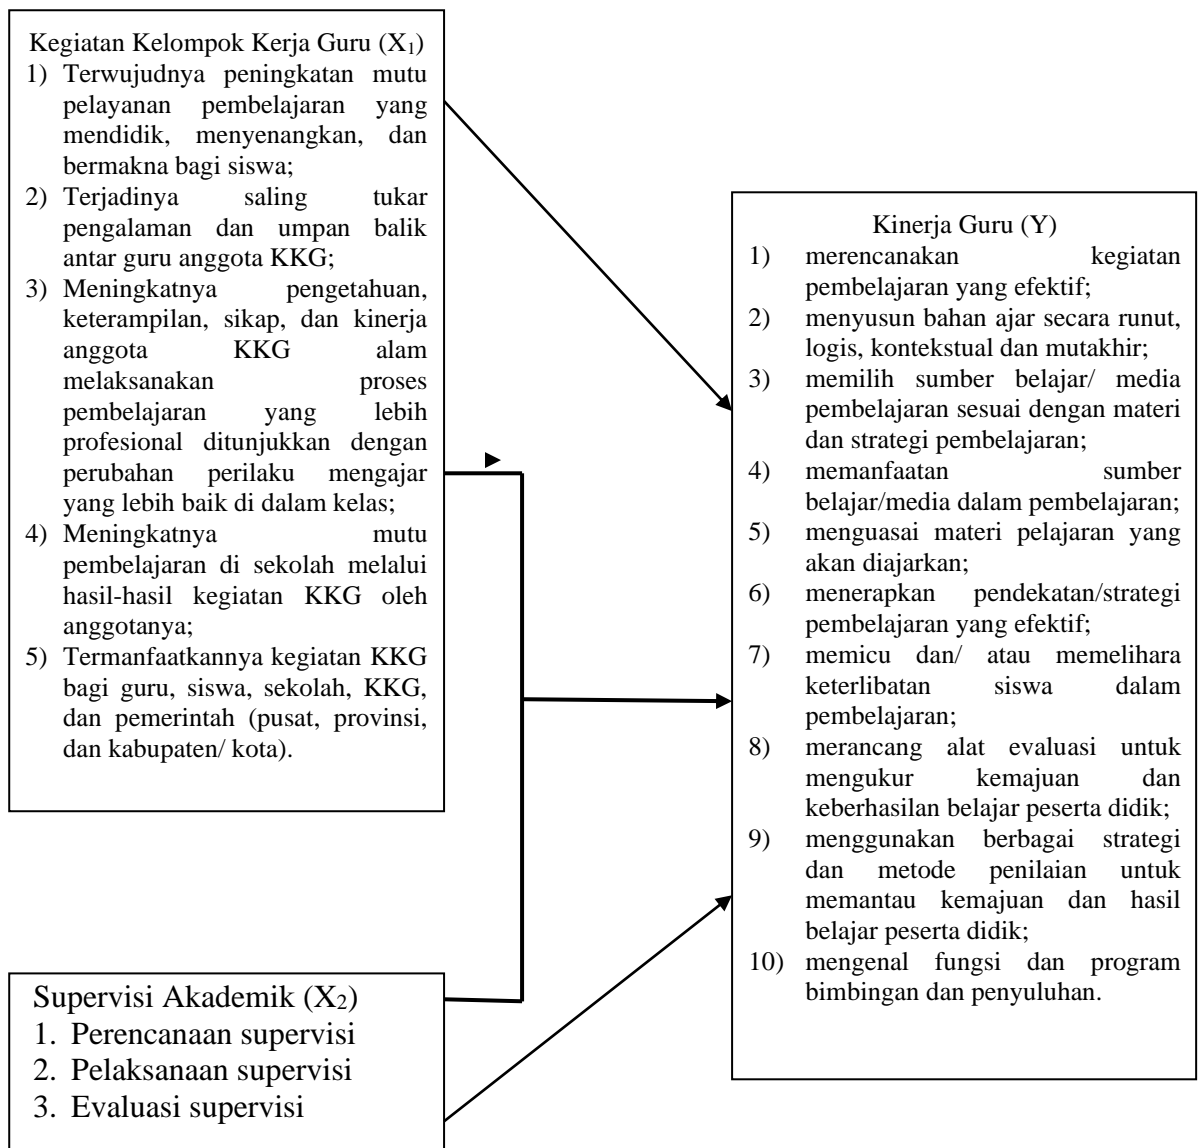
Kegiatan Kelompok Kerja Guru ($X_1$)
1) Terwujudnya peningkatan mutu pelayanan pembelajaran yang mendidik, menyenangkan, dan bermakna bagi siswa;
2) Terjadinya saling tukar pengalaman dan umpan balik antar guru anggota KKG;
3) Meningkatnya pengetahuan, keterampilan, sikap, dan kinerja anggota KKG alam melaksanakan proses pembelajaran yang lebih profesional ditunjukkan dengan perubahan perilaku mengajar yang lebih baik di dalam kelas;
4) Meningkatnya mutu pembelajaran di sekolah melalui hasil-hasil kegiatan KKG oleh anggotanya;
5) Termanfaatkannya kegiatan KKG bagi guru, siswa, sekolah, KKG, dan pemerintah (pusat, provinsi, dan kabupaten/ kota).

Kinerja Guru (Y)
1) merencanakan kegiatan pembelajaran yang efektif;
2) menyusun bahan ajar secara runut, logis, kontekstual dan mutakhir;
3) memilih sumber belajar/ media pembelajaran sesuai dengan materi dan strategi pembelajaran;
4) memanfaatan sumber belajar/media dalam pembelajaran;
5) menguasai materi pelajaran yang akan diajarkan;
6) menerapkan pendekatan/strategi pembelajaran yang efektif;
7) memicu dan/ atau memelihara keterlibatan siswa dalam pembelajaran;
8) merancang alat evaluasi untuk mengukur kemajuan dan keberhasilan belajar peserta didik;
9) menggunakan berbagai strategi dan metode penilaian untuk memantau kemajuan dan hasil belajar peserta didik;
10) mengenal fungsi dan program bimbingan dan penyuluhan.

Supervisi Akademik ($X_2$)
1. Perencanaan supervisi
2. Pelaksanaan supervisi
3. Evaluasi supervisi